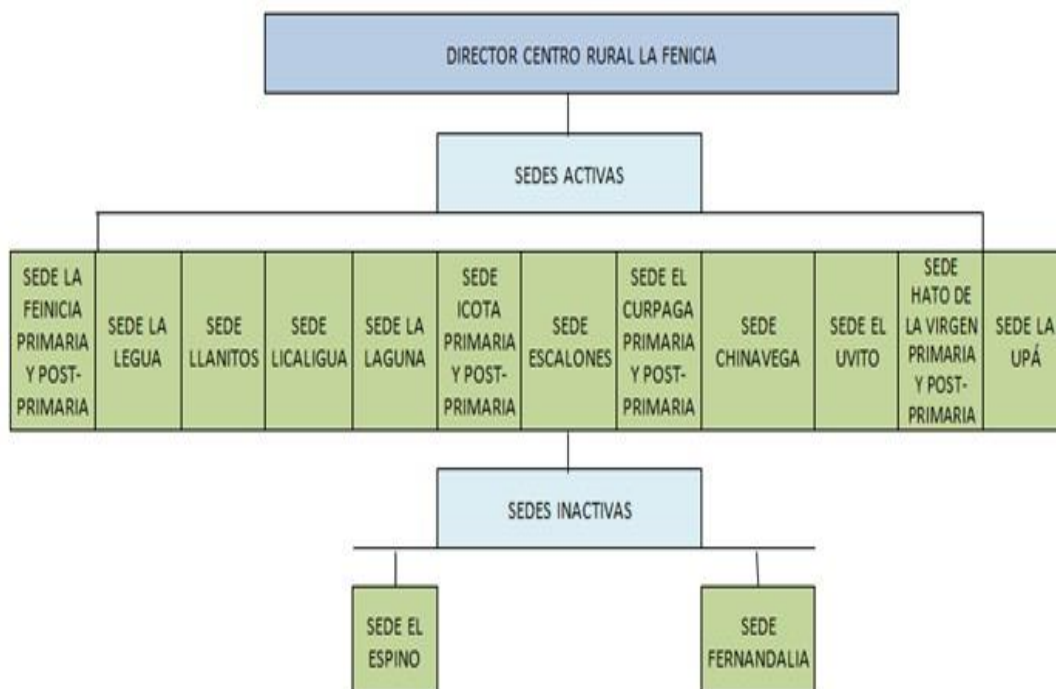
DIRECTOR CENTRO RURAL LA FENICIA

SEDES ACTIVAS

SEDE LA FEINICIA PRIMARIA Y POST-PRIMARIA

SEDE LA LEGUA

SEDE LLANITOS

SEDE LICALIGUA

SEDE LA LAGUNA

SEDE ICOTA PRIMARIA Y POST-PRIMARIA

SEDE ESCALONES

SEDE EL CURPAGA PRIMARIA Y POST-PRIMARIA

SEDE CHINAVEGA

SEDE EL UVITO

SEDE HATO DE LA VIRGEN PRIMARIA Y POST-PRIMARIA

SEDE LA UPÁ

SEDES INACTIVAS

SEDE EL ESPINO

SEDE FERNANDALIA